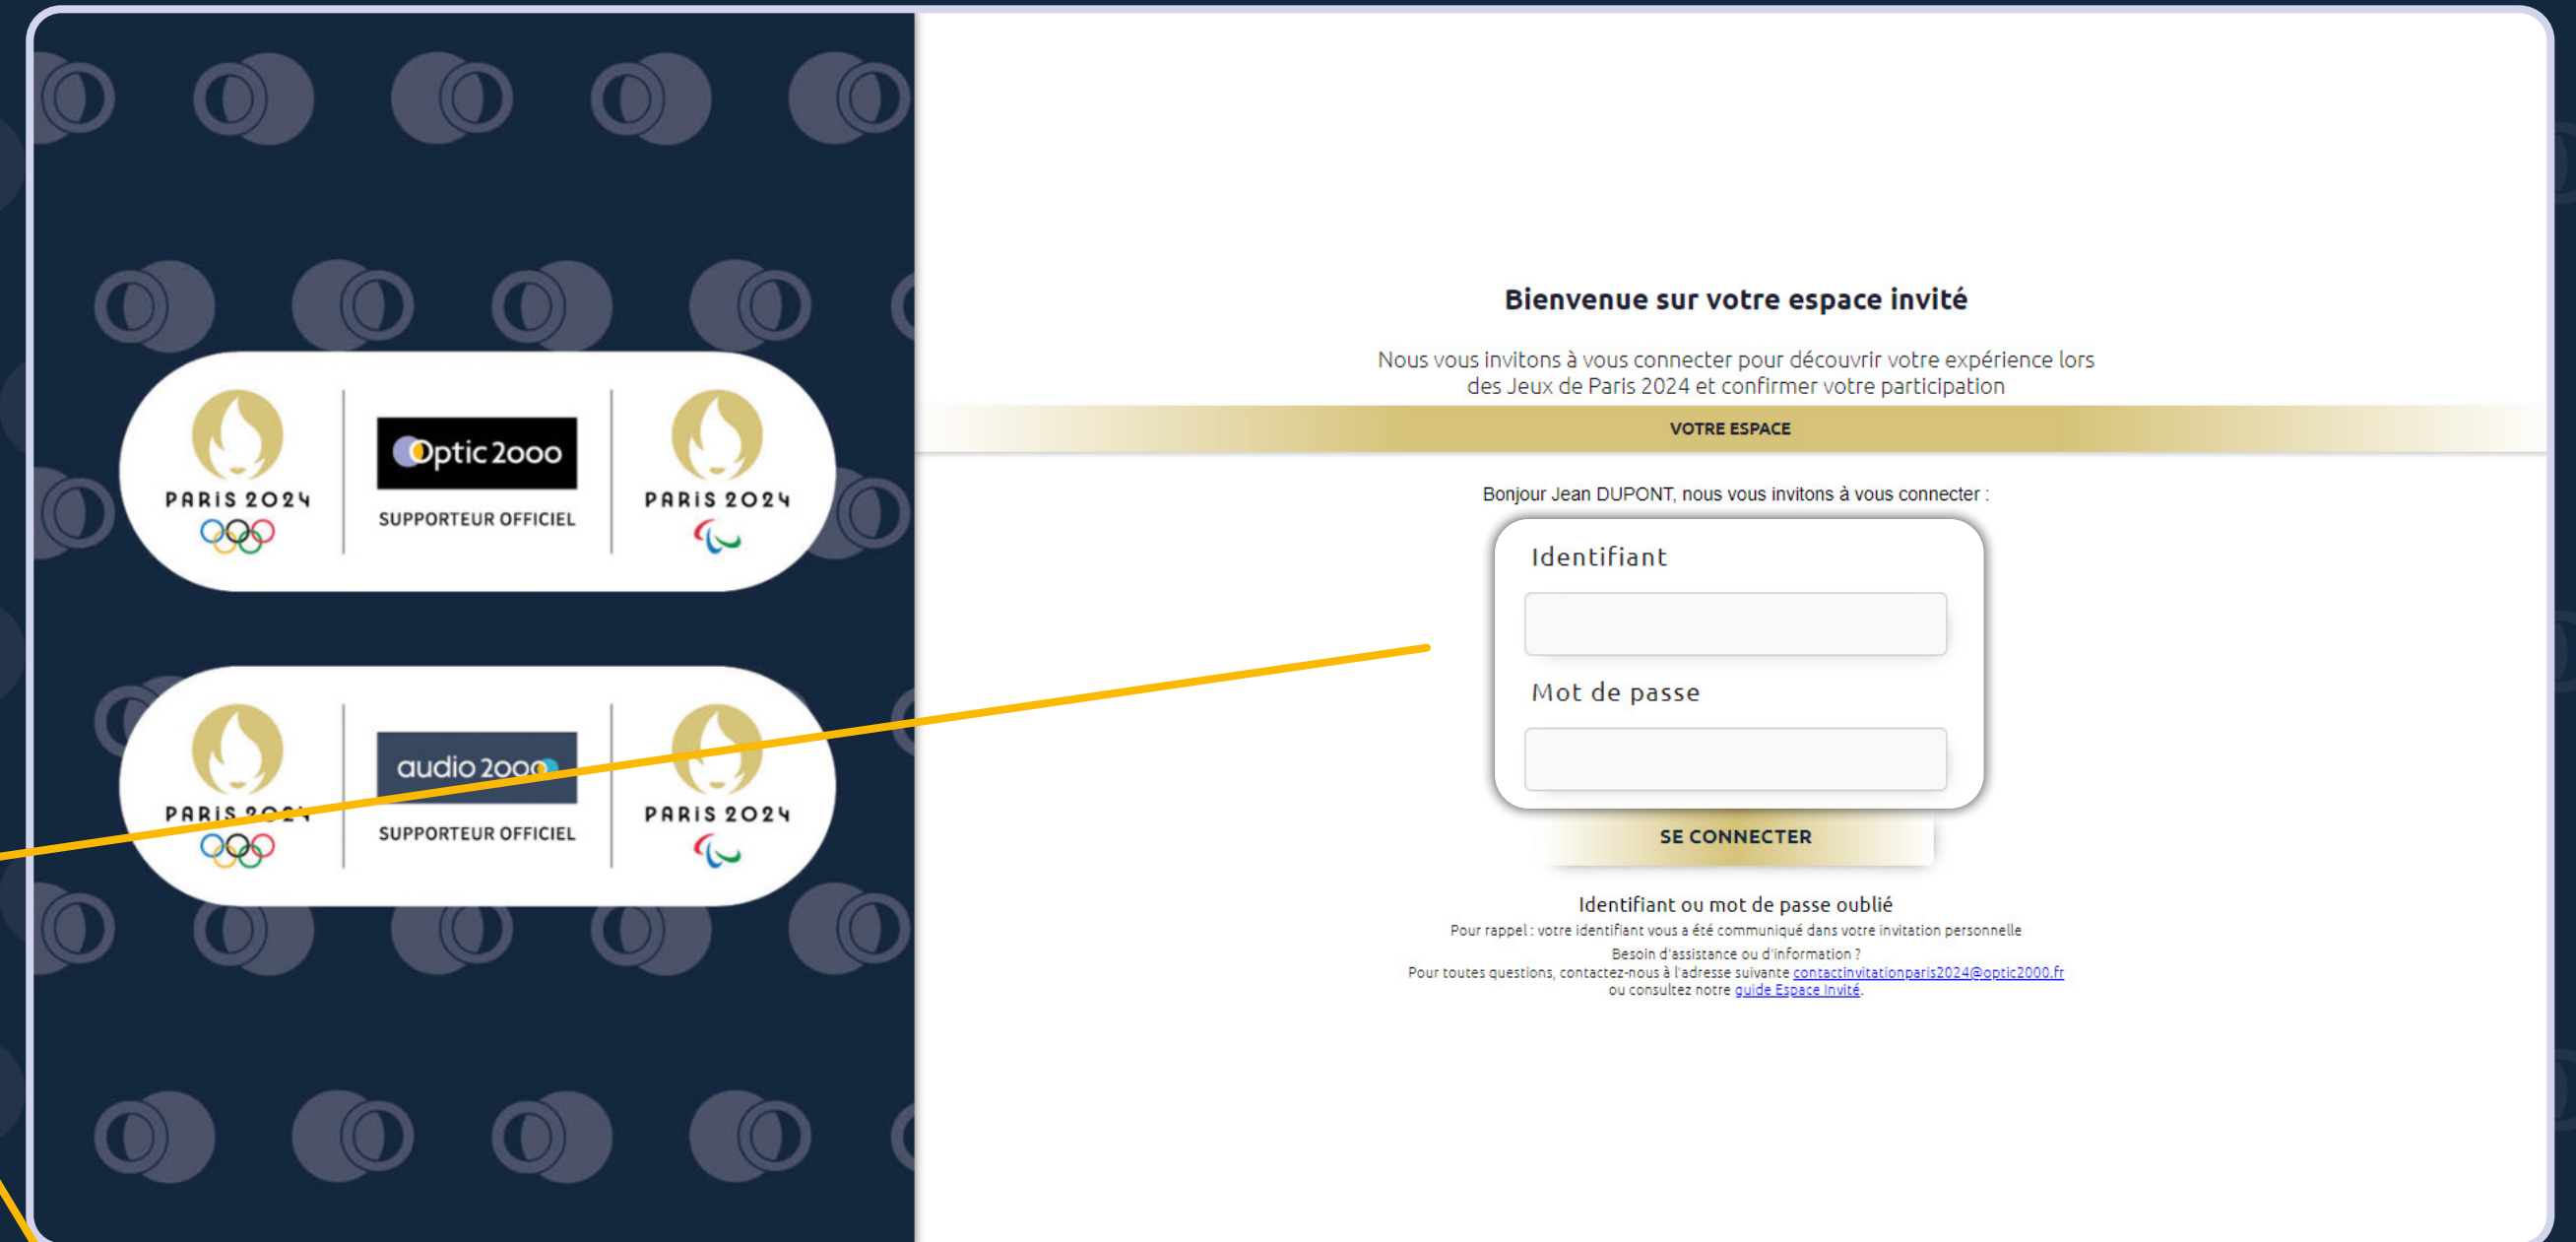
PARIS 2024

Optic 2000

SUPPORTEUR OFFICIEL

PARIS 2024

PARIS 2024

audio 2000

SUPPORTEUR OFFICIEL

PARIS 2024

Bienvenue sur votre espace invité

Nous vous invitons à vous connecter pour découvrir votre expérience lors des Jeux de Paris 2024 et confirmer votre participation

VOTRE ESPACE

Bonjour Jean DUPONT, nous vous invitons à vous connecter :

Identifiant

Mot de passe

SE CONNECTER

Identifiant ou mot de passe oublié

Pour rappel : votre identifiant vous a été communiqué dans votre invitation personnelle

Besoin d'assistance ou d'information ?
Pour toutes questions, contactez-nous à l'adresse suivante contactinvitationparis2024@optic2000.fr
ou consultez notre guide Espace Invité.